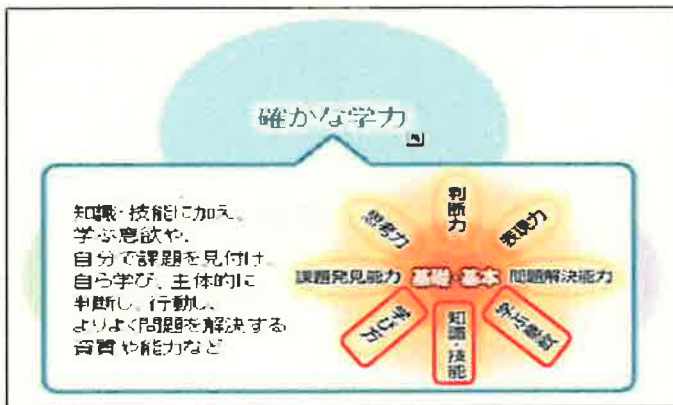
確かな学力

知識・技能に加え、学ぶ意欲や、自分で課題を見付け、自ら学び、主体的に判断し、行動し、よりよく問題を解決する資質や能力など

判断力
思考力
表現力
課題発見能力
基礎・基本
問題解決能力
学び方
知識・技能
学ぶ意欲